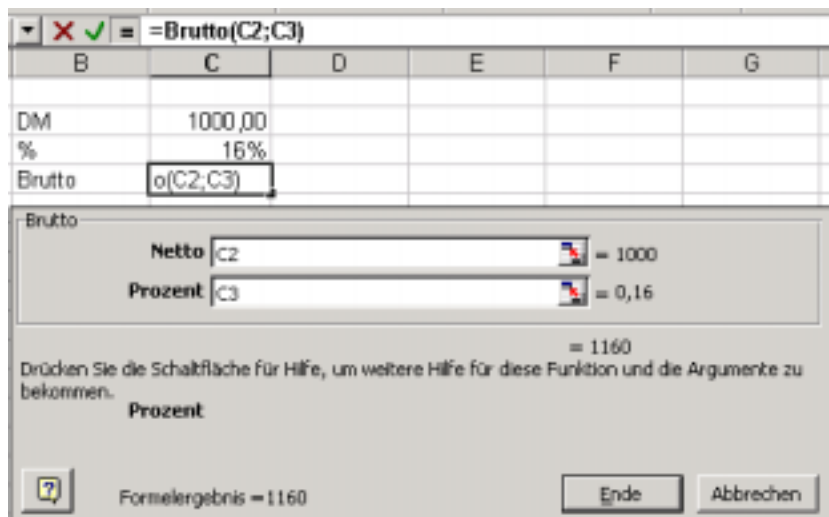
▾ ✕ ✓ = =Brutto(C2;C3)

| B | C | D | E | F | G |
|---|---|---|---|---|---|
| | | | | | |
| DM | 1000,00 | | | | |
| % | 16% | | | | |
| Brutto | o(C2;C3) | | | | |

Brutto

Netto C2 = 1000

Prozent C3 = 0,16

= 1160

Drücken Sie die Schaltfläche für Hilfe, um weitere Hilfe für diese Funktion und die Argumente zu bekommen.

Prozent

?

Formelergebnis =1160

Ende

Abbrechen